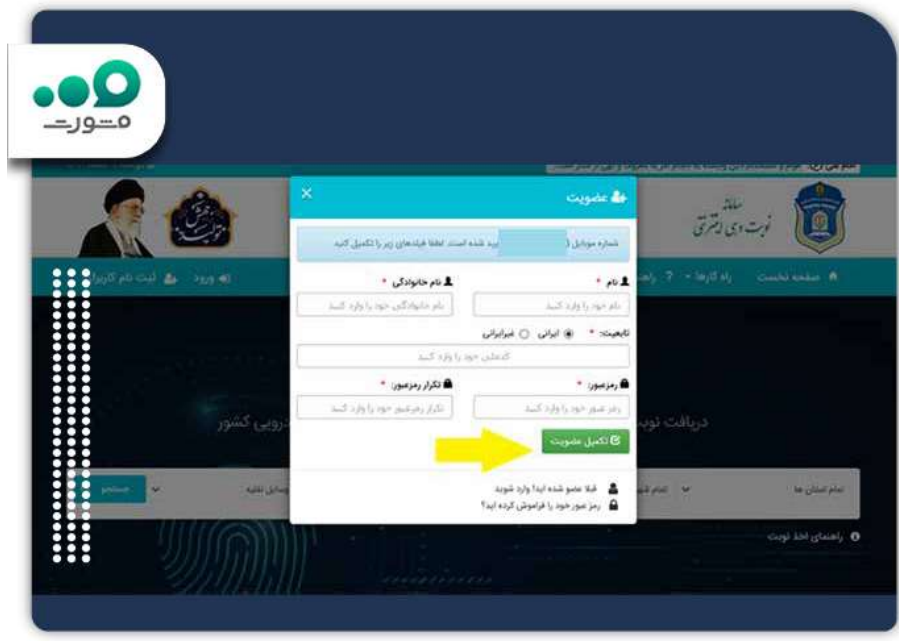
مستورت

سامانه نوبت دهی اینترنتی

صفحه نخست
راه کارها
ورود
ثبت نام کاربر

عضویت
شماره موبایل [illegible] ید شده است. لطفا فیلدهای زیر را تکمیل کنید
نام *
نام خود را وارد کنید
نام خانوادگی *
نام خانوادگی خود را وارد کنید
تابعیت: * ایرانی غیرایرانی
کدملی خود را وارد کنید
رمزعبور: *
رمز عبور خود را وارد کنید
تکرار رمزعبور: *
تکرار رمزعبور خود را وارد کنید
تکمیل عضویت
قبلا عضو شده اید؟ وارد شوید
رمز عبور خود را فراموش کرده اید؟

دریافت نوبت
دروپی کشور
تمام استان ها
جستجو
راهنمای اخذ نوبت